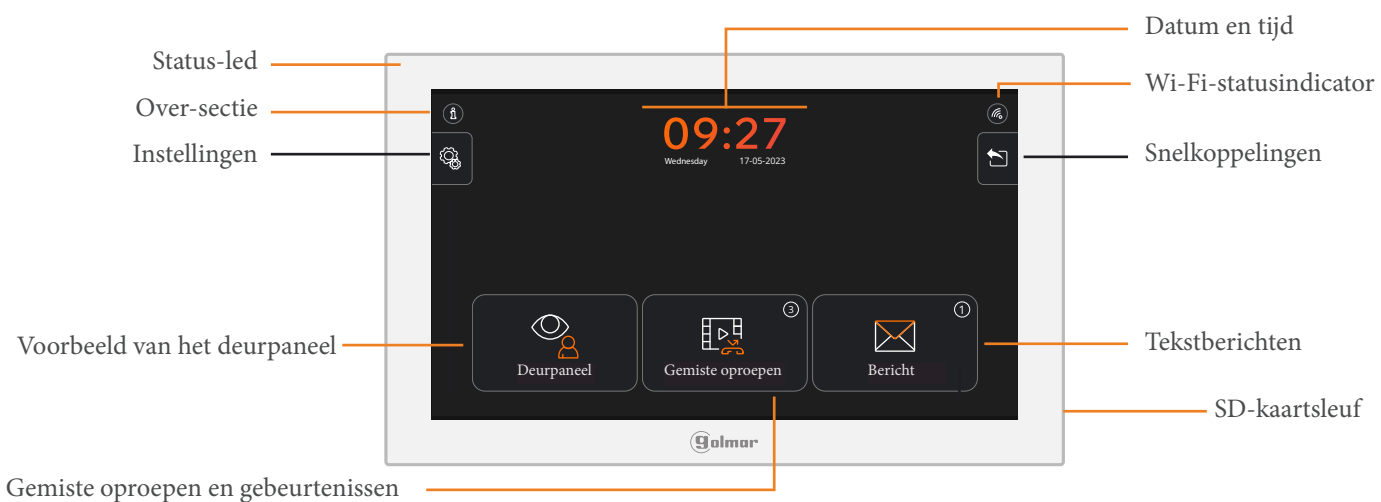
Status-led

Over-sectie

Instellingen

Datum en tijd

Wi-Fi-statusindicator

Snelkoppelingen

09:27
Wednesday 17-05-2023

Deurpaneel

3
Gemiste oproepen

1
Bericht

Voorbeeld van het deurpaneel

Tekstberichten

SD-kaartsleuf

golmar

Gemiste oproepen en gebeurtenissen